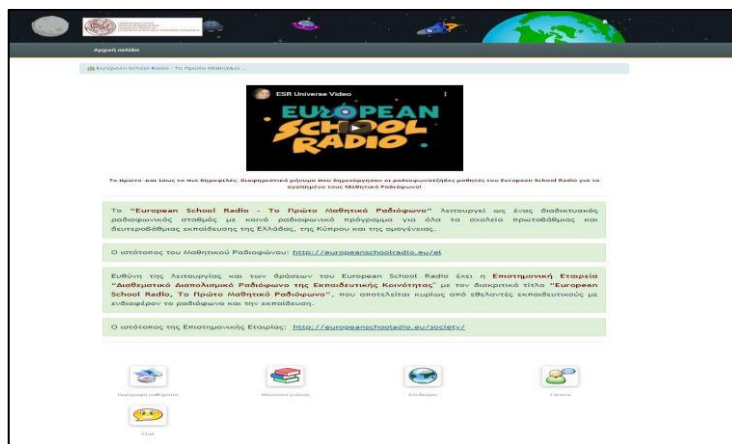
Αρχική σελίδα

European School Radio - Το Πρώτο Μαθητικό ...

ESR Universe Video

EUROPEAN SCHOOL RADIO

Το πρώτο -και ίσως το πιο δημοφιλές, διαφημιστικό μήνυμα που δημιούργησαν οι ραδιοφωνατζήδες μαθητές του European School Radio για το αγαπημένο τους Μαθητικό Ραδιόφωνο!

Το "European School Radio - Το Πρώτο Μαθητικό Ραδιόφωνο" λειτουργεί ως ένας διαδικτυακός ραδιοφωνικός σταθμός με κοινό ραδιοφωνικό πρόγραμμα για όλα τα σχολεία πρωτοβάθμιας και δευτεροβάθμιας εκπαίδευσης της Ελλάδας, της Κύπρου και της ομογένειας.

Ο ιστότοπος του Μαθητικού Ραδιοφώνου: http://europeanschoolradio.eu/el

Ευθύνη της λειτουργίας και των δράσεων του European School Radio έχει η Επιστημονική Εταιρεία "Διαθεματικό Διαπολιτισμικό Ραδιόφωνο της Εκπαιδευτικής Κοινότητας" με τον διακριτικό τίτλο "European School Radio, Το Πρώτο Μαθητικό Ραδιόφωνο", που αποτελείται κυρίως από εθελοντές εκπαιδευτικούς με ενδιαφέρον το ραδιόφωνο και την εκπαίδευση.

Ο ιστότοπος της Επιστημονικής Εταιρίας: http://europeanschoolradio.eu/society/

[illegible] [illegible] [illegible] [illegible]

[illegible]